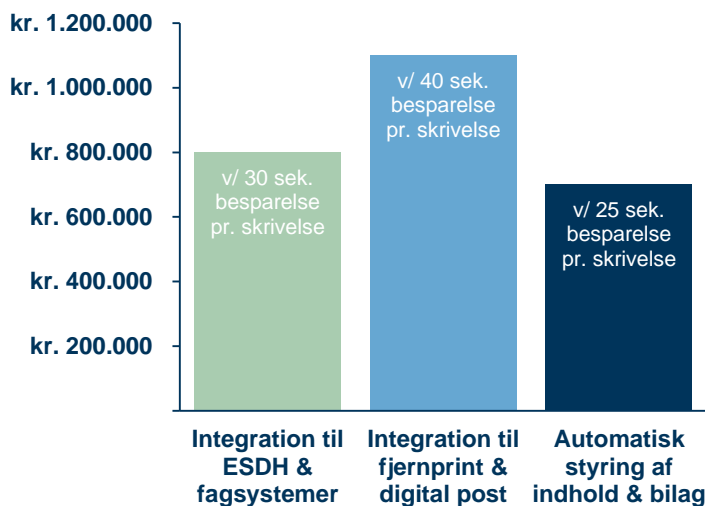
kr. 1.200.000
kr. 1.000.000
kr. 800.000
kr. 600.000
kr. 400.000
kr. 200.000

v/ 30 sek. besparelse pr. skrivelse

v/ 40 sek. besparelse pr. skrivelse

v/ 25 sek. besparelse pr. skrivelse

Integration til ESDH & fagsystemer

Integration til fjernprint & digital post

Automatisk styring af indhold & bilag